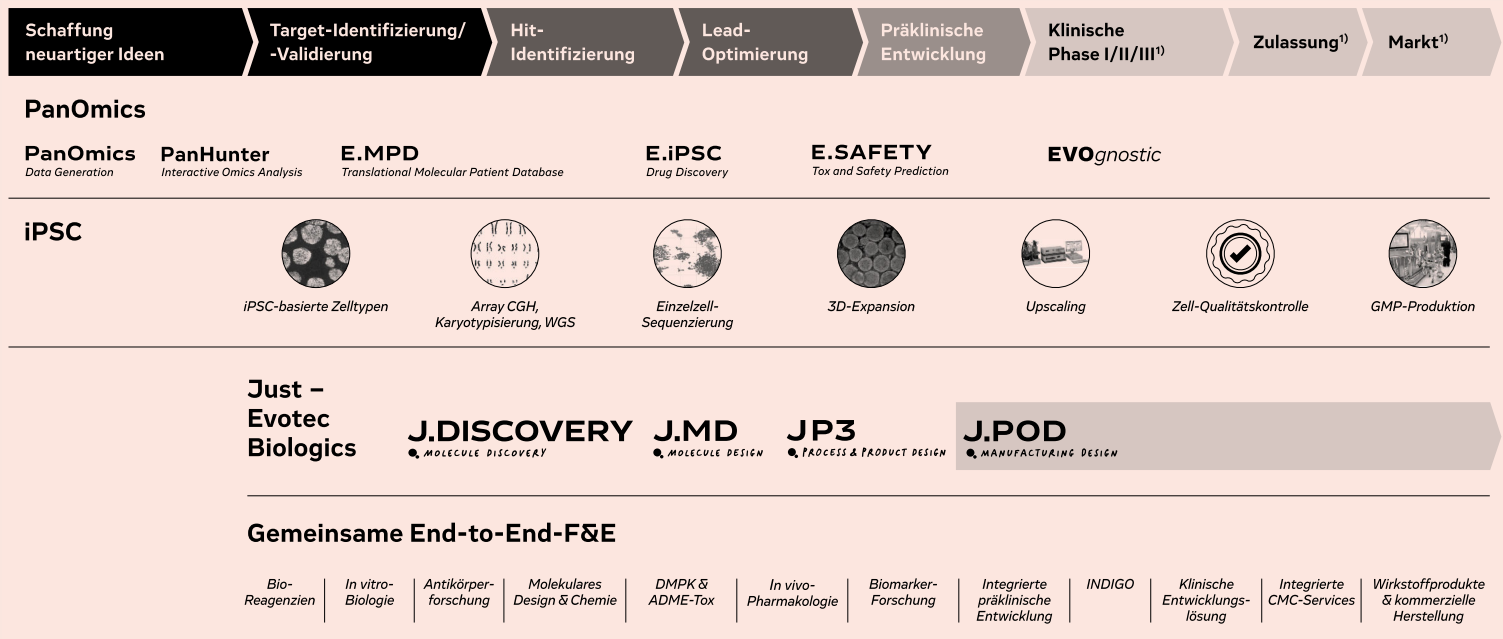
Schaffung neuartiger Ideen

Target-Identifizierung/ -Validierung

Hit-Identifizierung

Lead-Optimierung

Präklinische Entwicklung

Klinische Phase I/II/III$^{1)}$

Zulassung$^{1)}$

Markt$^{1)}$

PanOmics

PanOmics
Data Generation

PanHunter
Interactive Omics Analysis

E.MPD
Translational Molecular Patient Database

E.iPSC
Drug Discovery

E.SAFETY
Tox and Safety Prediction

EVOgnostic

iPSC

iPSC-basierte Zelltypen

Array CGH, Karyotypisierung, WGS

Einzelzell-Sequenzierung

3D-Expansion

Upscaling

Zell-Qualitätskontrolle

GMP-Produktion

Just – Evotec Biologics

J.DISCOVERY
MOLECULE DISCOVERY

J.MD
MOLECULE DESIGN

JP3
PROCESS & PRODUCT DESIGN

J.POD
MANUFACTURING DESIGN

Gemeinsame End-to-End-F&E

Bio-Reagenzien

In vitro-Biologie

Antikörperforschung

Molekulares Design & Chemie

DMPK & ADME-Tox

In vivo-Pharmakologie

Biomarker-Forschung

Integrierte präklinische Entwicklung

INDIGO

Klinische Entwicklungslösung

Integrierte CMC-Services

Wirkstoffprodukte & kommerzielle Herstellung